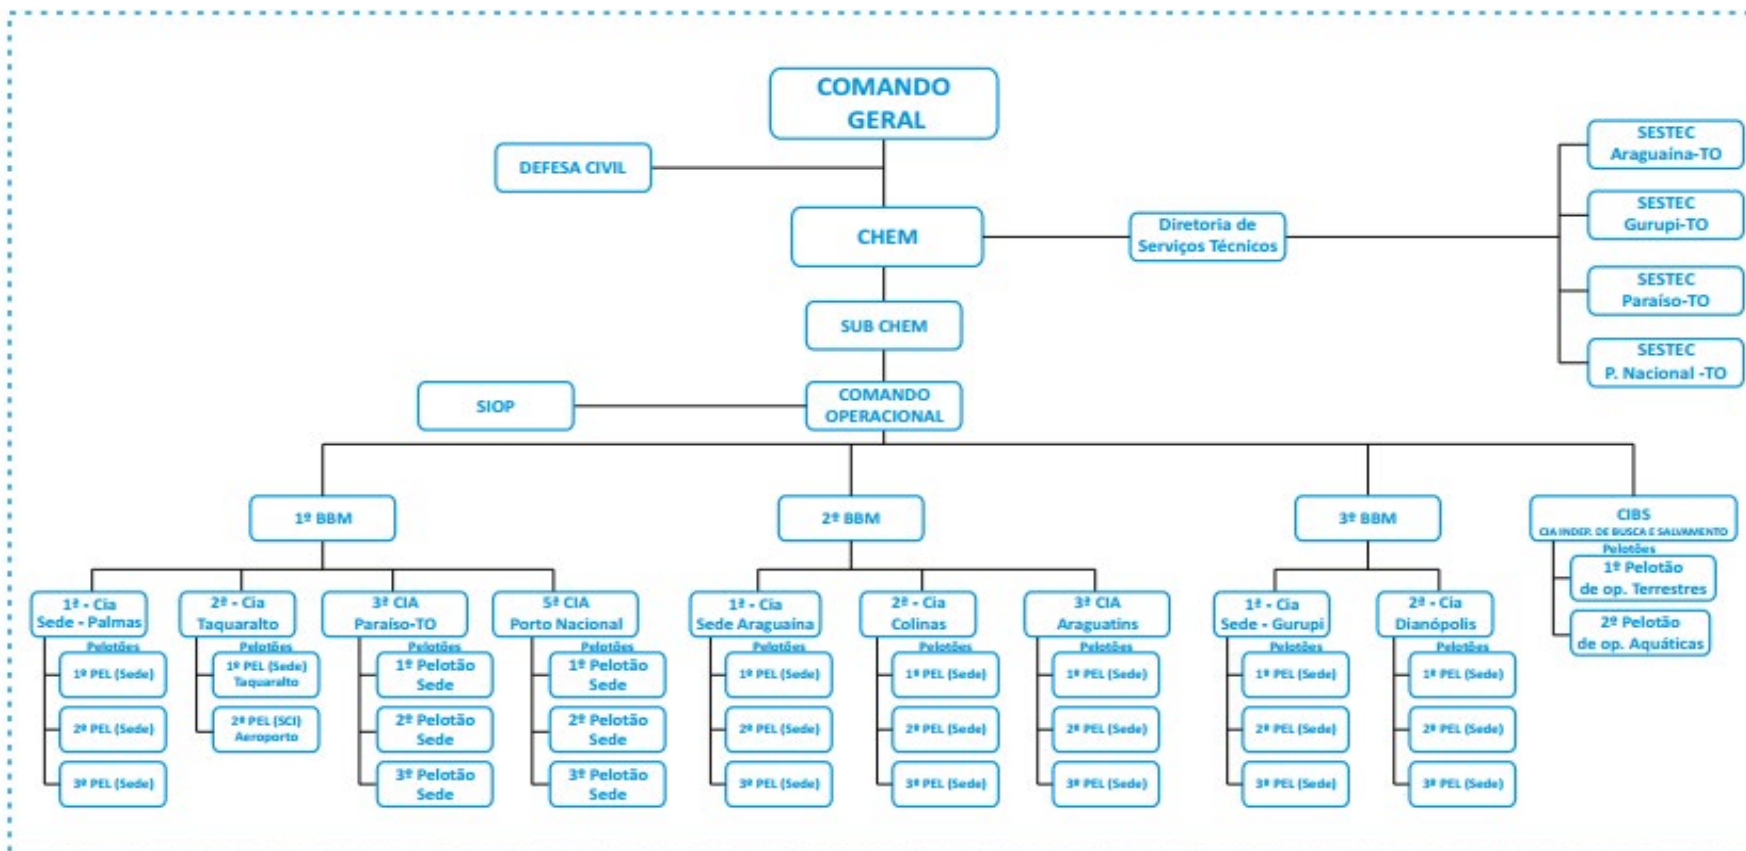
COMANDO GERAL

DEFESA CIVIL

CHEM

Diretoria de Serviços Técnicos

SESTEC Araguaina-TO

SESTEC Gurupi-TO

SESTEC Paraíso-TO

SESTEC P. Nacional -TO

SUB CHEM

SIOP

COMANDO OPERACIONAL

1º BBM

2º BBM

3º BBM

CIBS
CIA INDEP. DE BUSCA E SALVAMENTO

Pelotões
1º Pelotão de op. Terrestres
2º Pelotão de op. Aquáticas

1ª - Cia Sede - Palmas
Pelotões
1º PEL (Sede)
2º PEL (Sede)
3º PEL (Sede)

2ª - Cia Taquaralto
Pelotões
1º PEL (Sede) Taquaralto
2º PEL (SCI) Aeroporto

3ª CIA Paraíso-TO
Pelotões
1º Pelotão Sede
2º Pelotão Sede
3º Pelotão Sede

5ª CIA Porto Nacional
Pelotões
1º Pelotão Sede
2º Pelotão Sede
3º Pelotão Sede

1ª - Cia Sede Araguaina
Pelotões
1º PEL (Sede)
2º PEL (Sede)
3º PEL (Sede)

2ª - Cia Colinas
Pelotões
1º PEL (Sede)
2º PEL (Sede)
3º PEL (Sede)

3ª CIA Araguatins
Pelotões
1º PEL (Sede)
2º PEL (Sede)
3º PEL (Sede)

1ª - Cia Sede - Gurupi
Pelotões
1º PEL (Sede)
2º PEL (Sede)
3º PEL (Sede)

2ª - Cia Dianópolis
Pelotões
1º PEL (Sede)
2º PEL (Sede)
3º PEL (Sede)